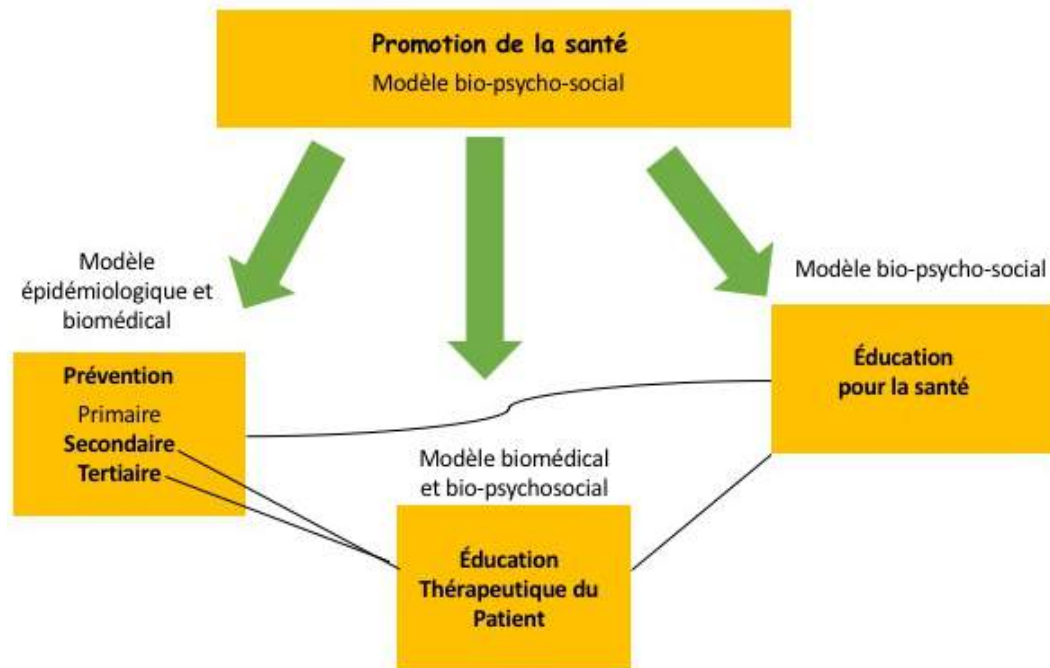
Promotion de la santé
Modèle bio-psycho-social

Modèle épidémiologique et biomédical

Modèle bio-psycho-social

Prévention
Primaire
Secondaire
Tertiaire

Éducation pour la santé

Modèle biomédical et bio-psychosocial

Éducation Thérapeutique du Patient